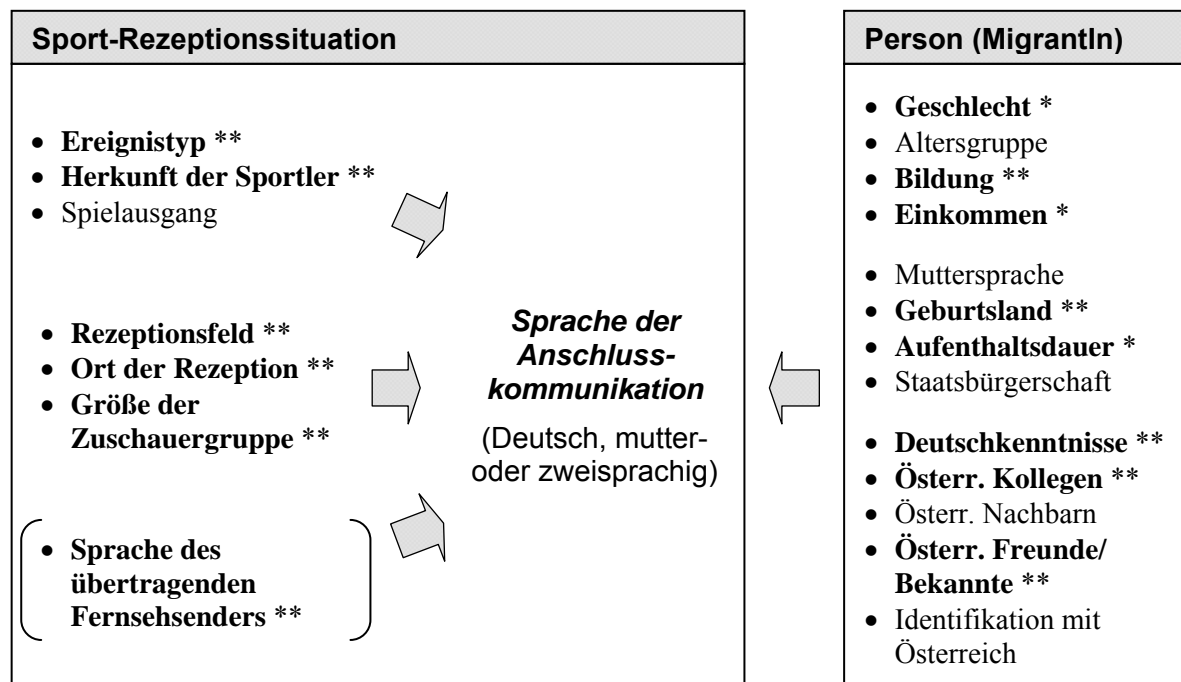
Sport-Rezeptionssituation

- Ereignistyp **
- Herkunft der Sportler **
- Spielausgang

- Rezeptionsfeld **
- Ort der Rezeption **
- Größe der Zuschauergruppe **

- Sprache des übertragenden Fernsehsenders **

Sprache der Anschlusskommunikation

(Deutsch, mutter- oder zweisprachig)

Person (MigrantIn)

- Geschlecht *
- Altersgruppe
- Bildung **
- Einkommen *

- Muttersprache
- Geburtsland **
- Aufenthaltsdauer *
- Staatsbürgerschaft

- Deutschkenntnisse **
- Österr. Kollegen **
- Österr. Nachbarn
- Österr. Freunde/ Bekannte **
- Identifikation mit Österreich